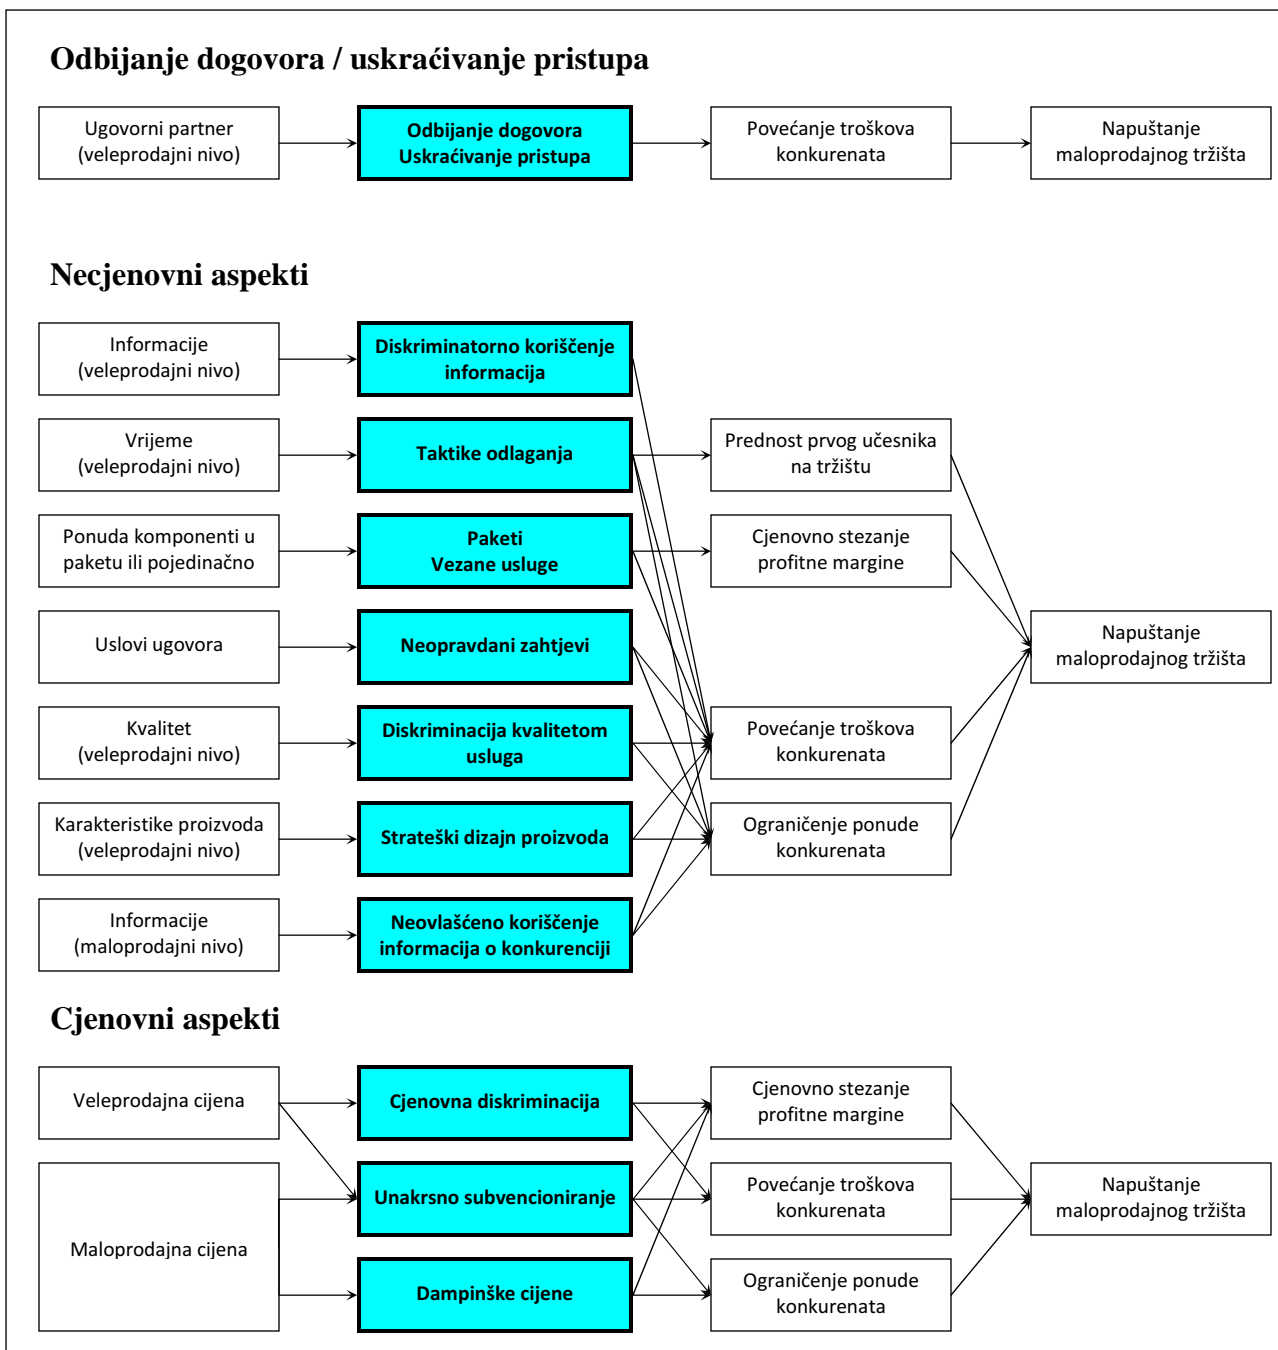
Odbijanje dogovora / uskraćivanje pristupa

Ugovorni partner (veleprodajni nivo)

Odbijanje dogovora Uskraćivanje pristupa

Povećanje troškova konkurenata

Napuštanje maloprodajnog tržišta

Necjenovni aspekti

Informacije (veleprodajni nivo)

Diskriminatorno koriščenje informacija

Vrijeme (veleprodajni nivo)

Taktike odlaganja

Prednost prvog učesnika na tržištu

Ponuda komponenti u paketu ili pojedinačno

Paketi Vezane usluge

Cjenovno stezanje profitne margine

Uslovi ugovora

Neopravdani zahtjevi

Napuštanje maloprodajnog tržišta

Kvalitet (veleprodajni nivo)

Diskriminacija kvalitetom usluga

Povećanje troškova konkurenata

Karakteristike proizvoda (veleprodajni nivo)

Strateški dizajn proizvoda

Ograničenje ponude konkurenata

Informacije (maloprodajni nivo)

Neovlašćeno koriščenje informacija o konkurenciji

Cjenovni aspekti

Veleprodajna cijena

Cjenovna diskriminacija

Cjenovno stezanje profitne margine

Unakrsno subvencioniranje

Povećanje troškova konkurenata

Napuštanje maloprodajnog tržišta

Maloprodajna cijena

Dampinške cijene

Ograničenje ponude konkurenata